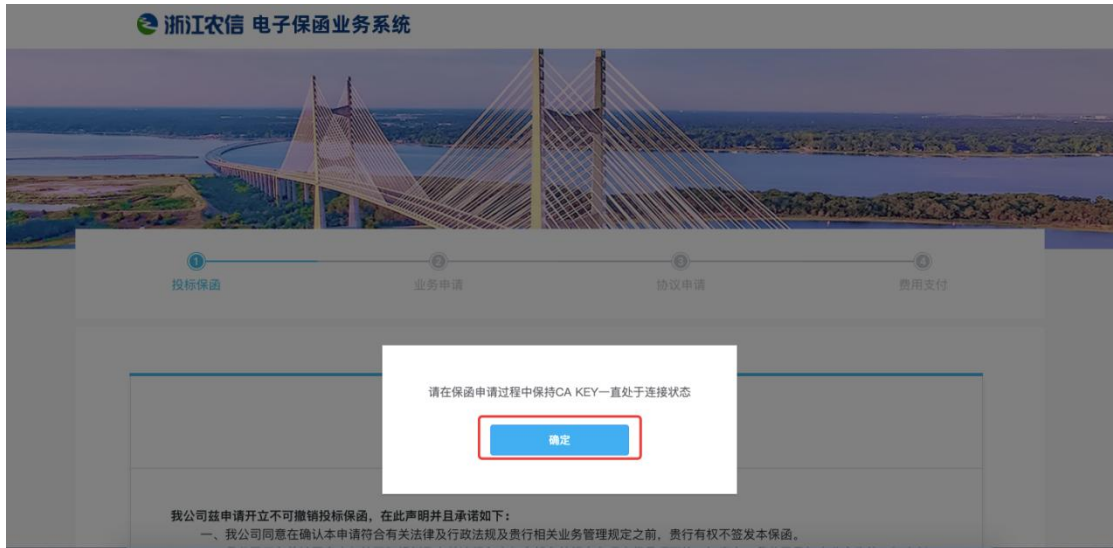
浙江农信 电子保函业务系统

1 投标保函
2 业务申请
3 协议申请
4 费用支付

请在保函申请过程中保持CA KEY一直处于连接状态

确定

我公司兹申请开立不可撤销投标保函，在此声明并且承诺如下：

一、我公司同意在确认本申请符合有关法律及行政法规及贵行相关业务管理规定之前，贵行有权不签发本保函。